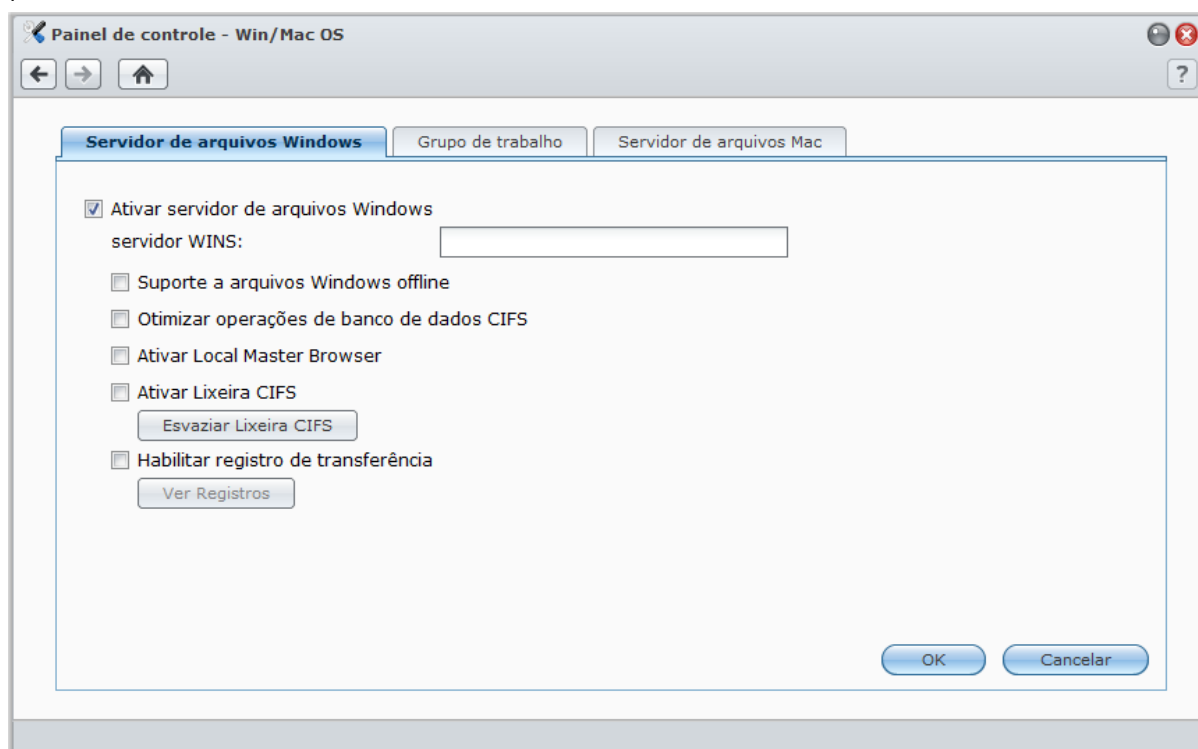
Painel de controle - Win/Mac OS

?

Servidor de arquivos Windows | Grupo de trabalho | Servidor de arquivos Mac

Ativar servidor de arquivos Windows

servidor WINS:

Suporte a arquivos Windows offline

Otimizar operações de banco de dados CIFS

Ativar Local Master Browser

Ativar Lixeira CIFS

Esvaziar Lixeira CIFS

Habilitar registro de transferência

Ver Registros

OK

Cancelar